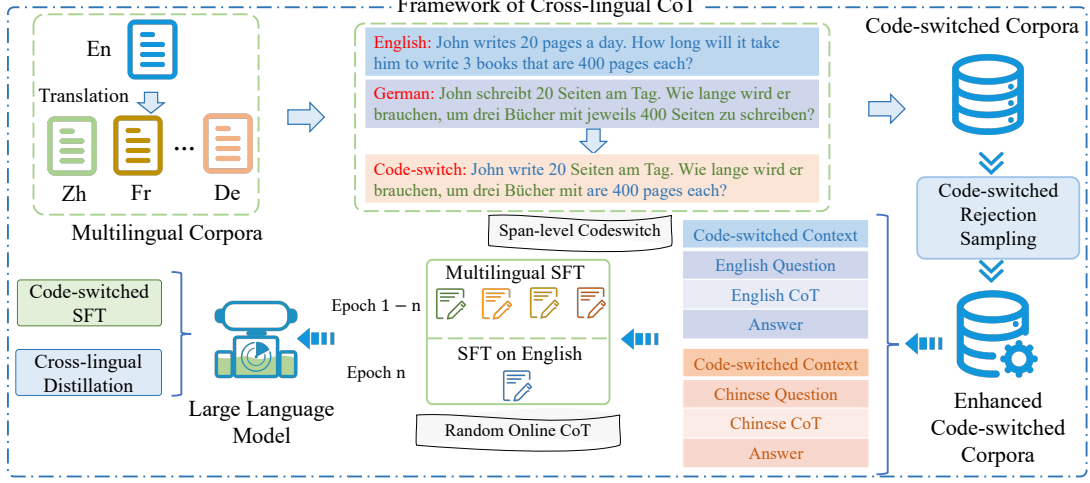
Framework of Cross-lingual CoT

En

Translation

Zh Fr ... De

Multilingual Corpora

English: John writes 20 pages a day. How long will it take him to write 3 books that are 400 pages each?

German: John schreibt 20 Seiten am Tag. Wie lange wird er brauchen, um drei Bücher mit jeweils 400 Seiten zu schreiben?

Code-switch: John write 20 Seiten am Tag. Wie lange wird er brauchen, um drei Bücher mit are 400 pages each?

Span-level Codeswitch

Code-switched Corpora

Code-switched Rejection Sampling

Enhanced Code-switched Corpora

Code-switched Context

English Question

English CoT

Answer

Code-switched Context

Chinese Question

Chinese CoT

Answer

Multilingual SFT

Epoch 1 − n

SFT on English

Epoch n

Random Online CoT

Code-switched SFT

Cross-lingual Distillation

Large Language Model